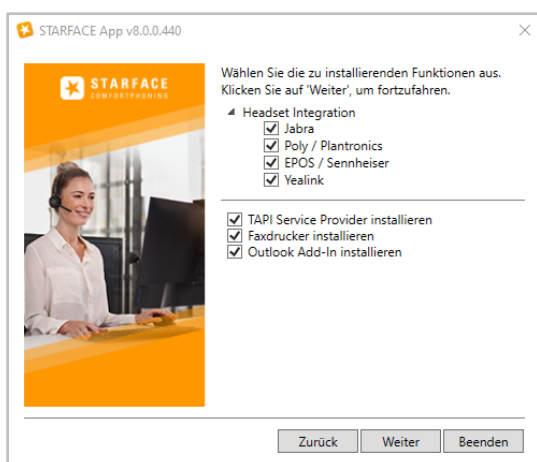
STARFACE App v8.0.0.440

STARFACE
COMFORTPHONING

Wählen Sie die zu installierenden Funktionen aus. Klicken Sie auf 'Weiter', um fortzufahren.

Headset Integration
Jabra
Poly / Plantronics
EPOS / Sennheiser
Yealink

TAPI Service Provider installieren
Faxdrucker installieren
Outlook Add-In installieren

Zurück
Weiter
Beenden